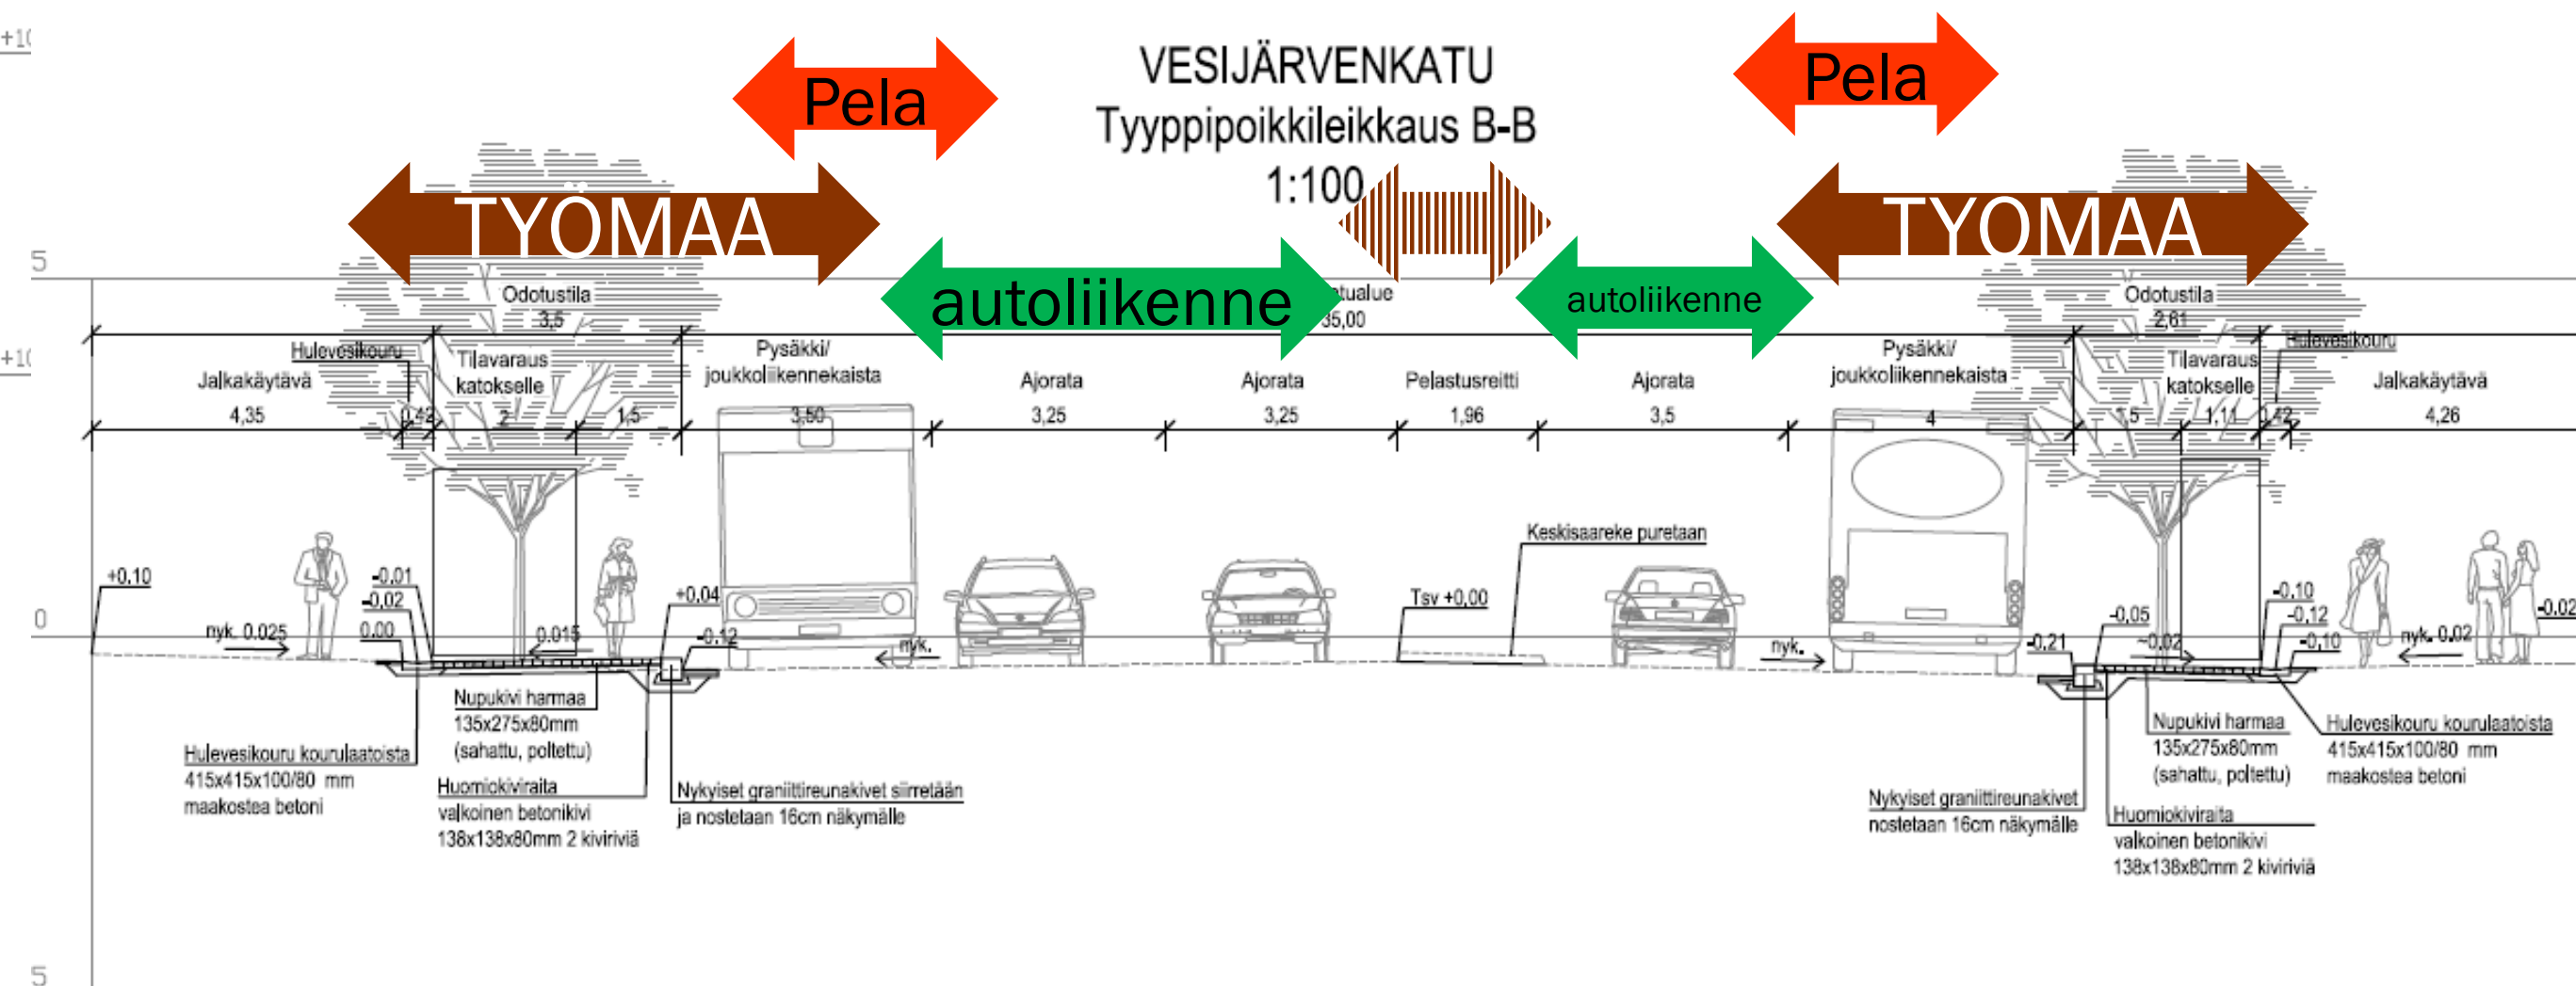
+10

VESIJÄRVENKATU
Tyyppipoikkileikkaus B-B
1:100

Pela

Pela

TYOMAA

TYOMAA

5

autoliikenne

autoliikenne

Odotustila
3,5

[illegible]tualue
35,00

Odotustila
2,81

+10

Hulevesikouru

Hulevesikouru

Jalkakäytävä
4,35

0,42

Tilavaraus katokselle
2

1,5

Pysäkki/ joukkoliikennekaista
3,50

Ajorata
3,25

Ajorata
3,25

Pelastusreitti
1,96

Ajorata
3,5

Pysäkki/ joukkoliikennekaista
4

1,5

Tilavaraus katokselle
1,11

0,42

Jalkakäytävä
4,26

Keskisaareke puretaan

+0,10

-0,01
-0,02
0,00

+0,04

Tsv +0,00

-0,10
-0,12
-0,10

-0,02

0

nyk. 0,025

0,015

-0,12

nyk.

nyk.

-0,05

-0,21

-0,02

nyk. 0,02

Nupukivi harmaa
135x275x80mm
(sahattu, poltettu)

Hulevesikouru kourulaatoista
415x415x100/80 mm
maakostea betoni

Huomiokiviraita
valkoinen betonikivi
138x138x80mm 2 kiviriviä

Nykyiset graniittireunakivet siirretään ja nostetaan 16cm näkymälle

Nupukivi harmaa
135x275x80mm
(sahattu, poltettu)

Hulevesikouru kourulaatoista
415x415x100/80 mm
maakostea betoni

Nykyiset graniittireunakivet nostetaan 16cm näkymälle

Huomiokiviraita
valkoinen betonikivi
138x138x80mm 2 kiviriviä

5